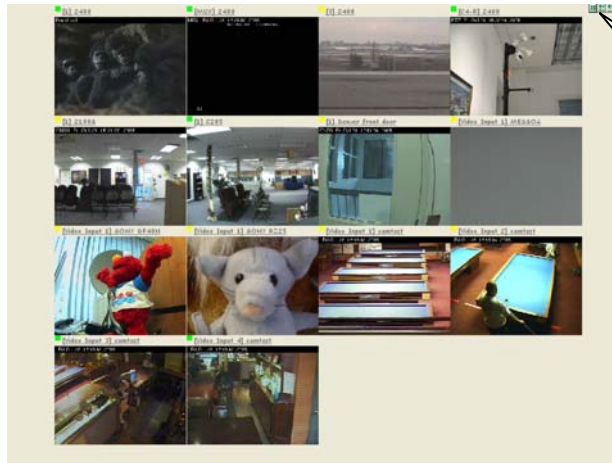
[1] 2488
[NOZ] 2488
[3] 2488
[C4-8] 2488
[1] 2188
[1] 2285
[1] bower front door
[Video Input 1] M8860A
[Video Input 1] SONY SR&EH
[Video Input 1] SONY RC25
[Video Input 1] contact
[Video Input 2] contact
[Video Input 3] contact
[Video Input 4] contact